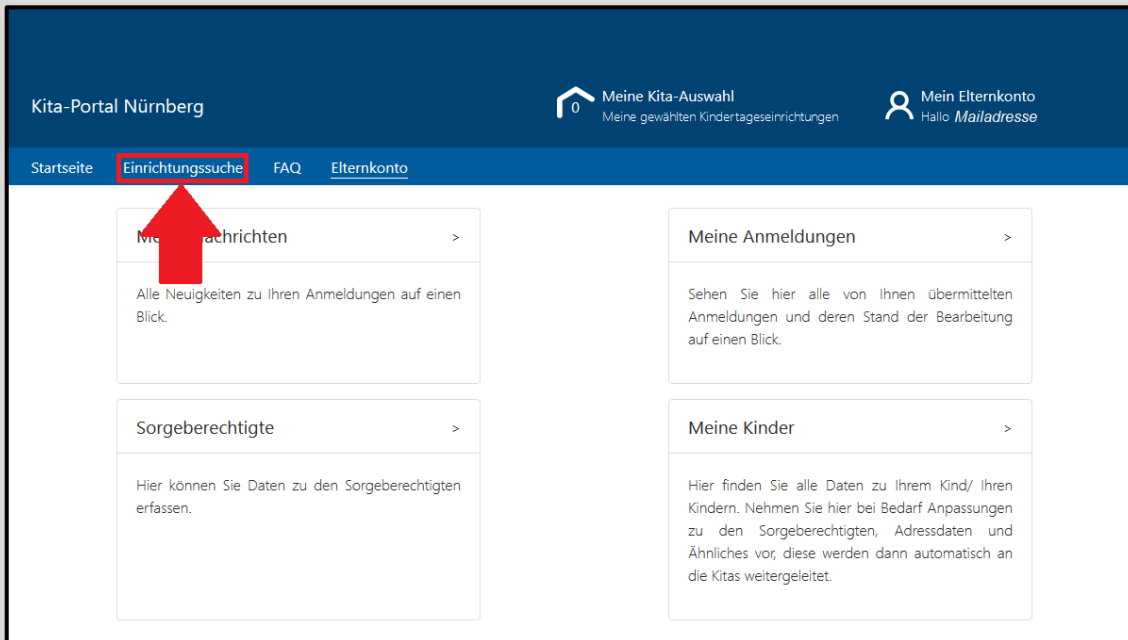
Kita-Portal Nürnberg

0 Meine Kita-Auswahl
Meine gewählten Kindertageseinrichtungen

Mein Elternkonto
Hallo *Mailadresse*

Startseite Einrichtungssuche FAQ Elternkonto

Me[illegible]achrichten >

Alle Neuigkeiten zu Ihren Anmeldungen auf einen Blick.

Meine Anmeldungen >

Sehen Sie hier alle von Ihnen übermittelten Anmeldungen und deren Stand der Bearbeitung auf einen Blick.

Sorgeberechtigte >

Hier können Sie Daten zu den Sorgeberechtigten erfassen.

Meine Kinder >

Hier finden Sie alle Daten zu Ihrem Kind/ Ihren Kindern. Nehmen Sie hier bei Bedarf Anpassungen zu den Sorgeberechtigten, Adressdaten und Ähnliches vor, diese werden dann automatisch an die Kitas weitergeleitet.